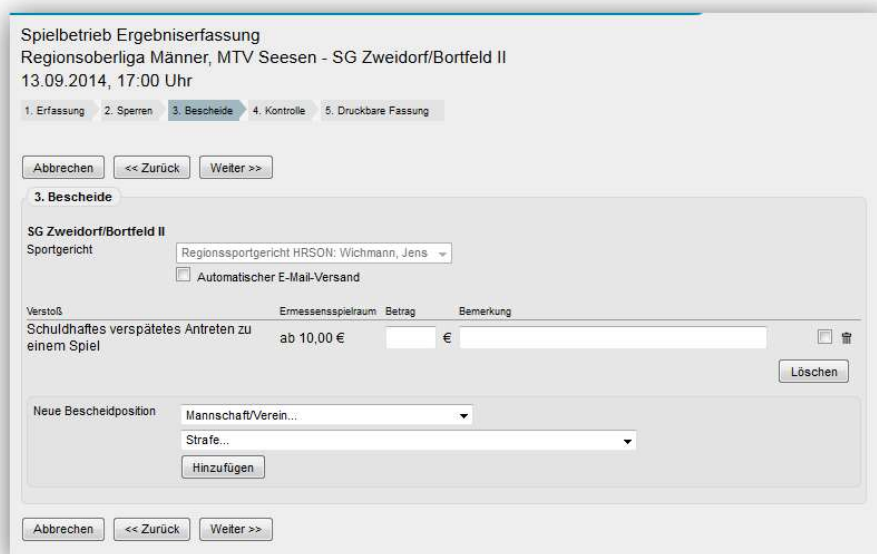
Spielbetrieb Ergebniserfassung
Regionsoberliga Männer, MTV Seesen - SG Zweidorf/Bortfeld II
13.09.2014, 17:00 Uhr

1. Erfassung 2. Sperren 3. Bescheide 4. Kontrolle 5. Druckbare Fassung

Abbrechen << Zurück Weiter >>

3. Bescheide

SG Zweidorf/Bortfeld II
Sportgericht Regionssportgericht HRSON: Wichmann, Jens
Automatischer E-Mail-Versand

| Verstoß | Ermessensspielraum | Betrag | Bemerkung |
|---|---|---|---|
| Schuldhaftes verspätetes Antreten zu einem Spiel | ab 10,00 € | € | |

Löschen

Neue Bescheidposition Mannschaft/Verein...
Strafe...
Hinzufügen

Abbrechen << Zurück Weiter >>